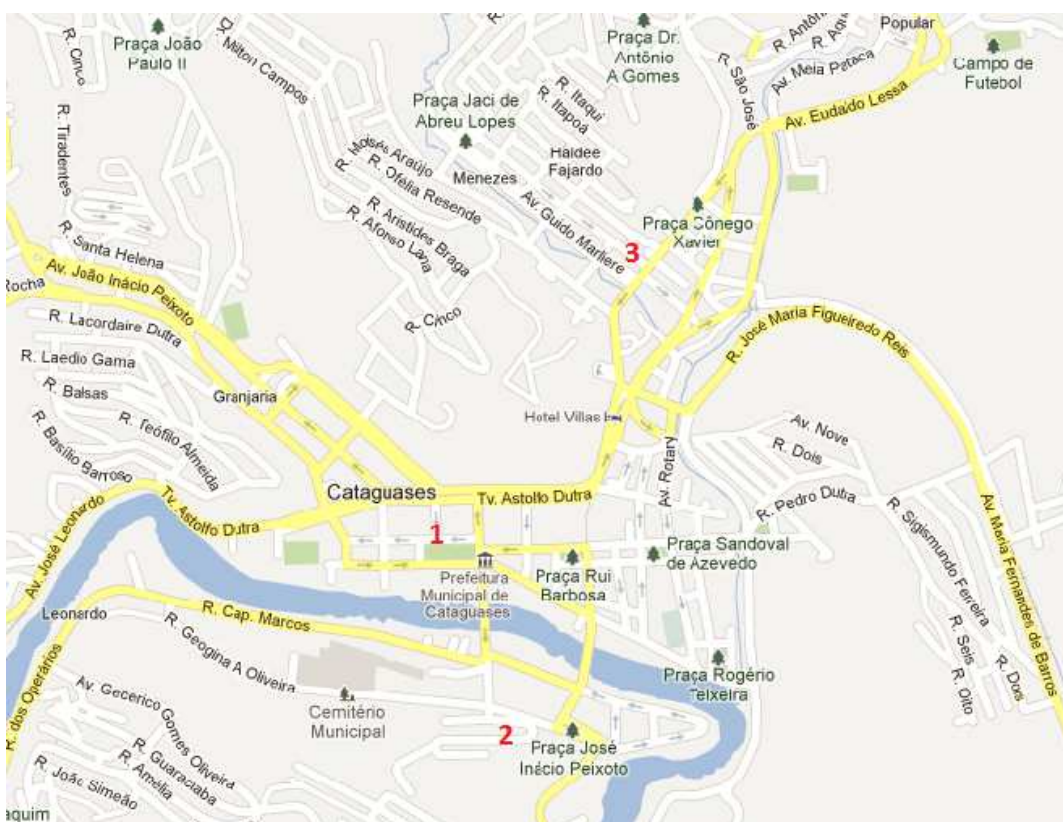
Praça João Paulo II
R. Cinco
Dr. Milton Campos
Praça Dr. Antônio A Gomes
R. Antônio
R. Agui
Popular
Campo de Futebol
R. São José
Av. Meia Pataca
Av. Eudaldo Lessa
Praça Jaci de Abreu Lopes
R. Itaqui
R. Itapoa
Haidee Fajardo
R. Tiradentes
R. Moisés Araújo
R. Ofelia Resende
Menezes
Av. Guido Marliere
R. Aristides Braga
R. Afonso Lana
Praça Cônego Xavier
3
R. Santa Helena
Av. João Inácio Peixoto
Rocha
R. Lacordaire Dutra
R. Cinco
R. José Maria Figueiredo Reis
R. Laedio Gama
R. Balsas
Granjaria
Hotel Villas
R. Teófilo Almeida
R. Basílio Barroso
Av. Rotary
Av. Nove
R. Dois
Cataguases
Tv. Astolfo Dutra
Av. José Leonardo
Tv. Astolfo Dutra
1
R. Pedro Dutra
R. Sigismundo Ferreira
Av. Maria Fernandes de Barros
Praça Sandoval de Azevedo
Prefeitura Municipal de Cataguases
Praça Rui Barbosa
Leonardo
R. Cap. Marcos
R. Geogina A Oliveira
R. Seis
R. Oito
R. Dos
Praça Rogério Teixeira
R. dos Operários
Av. Gecerico Gomes Oliveira
Cemitério Municipal
2
Praça José Inácio Peixoto
R. Guaraciaba
R. Amélia
R. João Simeão
aquim